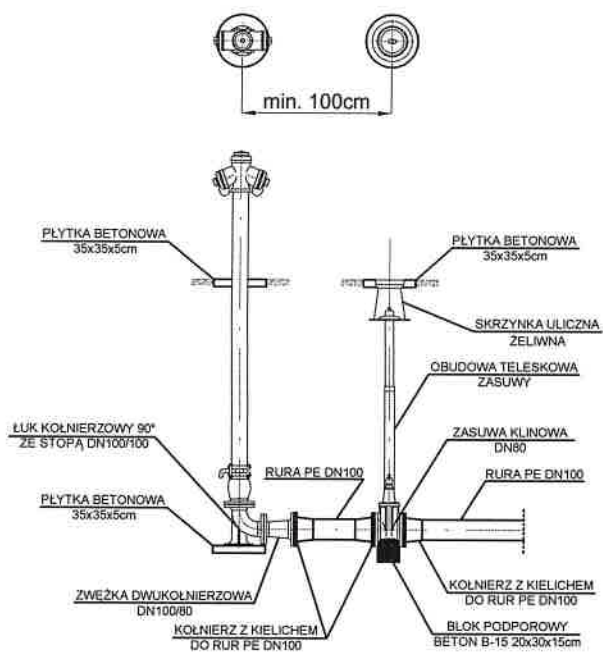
min. 100cm

PŁYTKA BETONOWA
35x35x5cm

PŁYTKA BETONOWA
35x35x5cm

SKRZYNKA ULICZNA
ŻELIWNA

OBUDOWA TELESKOWA
ZASUWY

ŁUK KOŁNIERZOWY 90°
ZE STOPĄ DN100/100

ZASUWA KLINOWA
DN80

RURA PE DN100

RURA PE DN100

PŁYTKA BETONOWA
35x35x5cm

KOŁNIERZ Z KIELICHEM
DO RUR PE DN100

ZWĘŻKA DWUKOŁNIERZOWA
DN100/80

BLOK PODPOROWY
BETON B-15 20x30x15cm

KOŁNIERZ Z KIELICHEM
DO RUR PE DN100